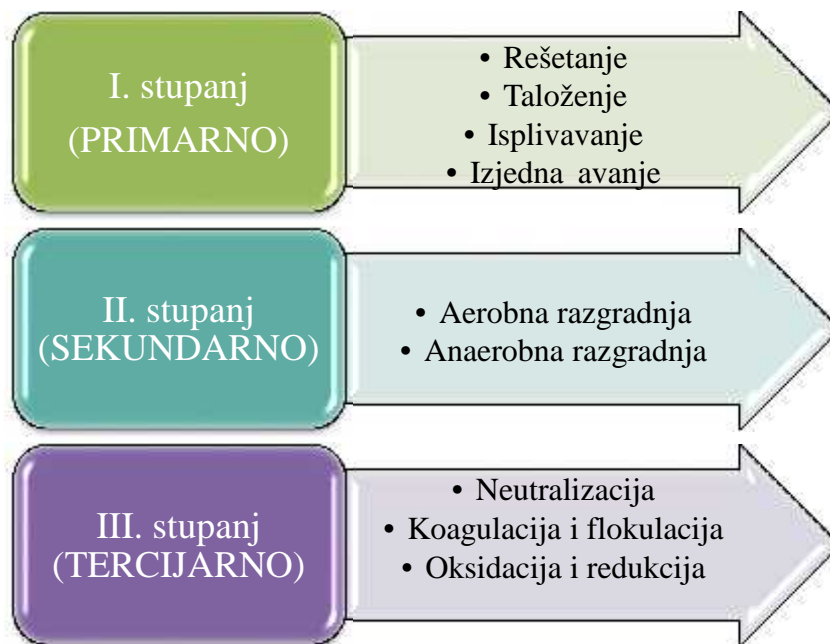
I. stupanj (PRIMARNO)

• Rešetanje
• Taloženje
• Isplivavanje
• Izjedna avanje

II. stupanj (SEKUNDARNO)

• Aerobna razgradnja
• Anaerobna razgradnja

III. stupanj (TERCIJARNO)

• Neutralizacija
• Koagulacija i flokulacija
• Oksidacija i redukcija